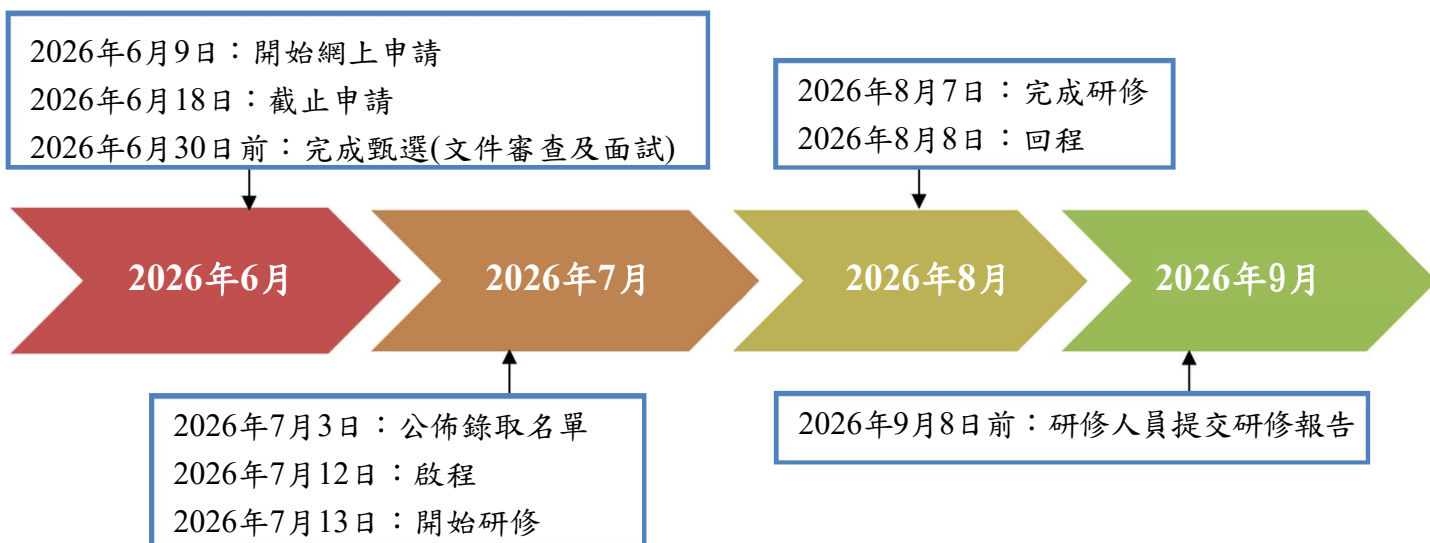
2026年6月9日：開始網上申請
2026年6月18日：截止申請
2026年6月30日前：完成甄選(文件審查及面試)

2026年8月7日：完成研修
2026年8月8日：回程

2026年6月

2026年7月

2026年8月

2026年9月

2026年7月3日：公佈錄取名單
2026年7月12日：啟程
2026年7月13日：開始研修

2026年9月8日前：研修人員提交研修報告